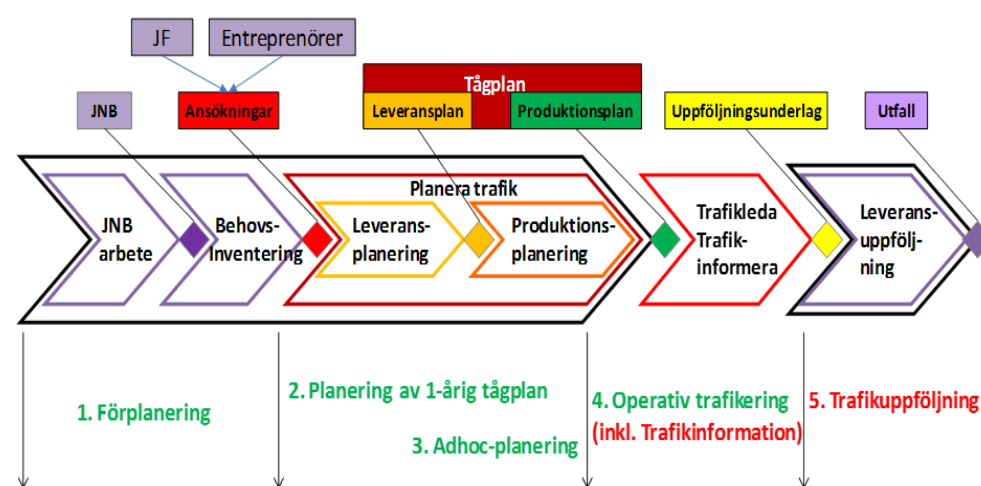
JF

Entreprenörer

Tågplan

JNB

Ansökningar

Leveransplan

Produktionsplan

Uppföljningsunderlag

Utfall

Planera trafik

JNB arbete

Behovs-Inventering

Leverans-planering

Produktions-planering

Trafikleda Trafik-informera

Leverans-uppfölj-ning

1. Förplanering

2. Planering av 1-årig tågplan

3. Adhoc-planering

4. Operativ trafikering (inkl. Trafikinformation)

5. Trafikuppföljning